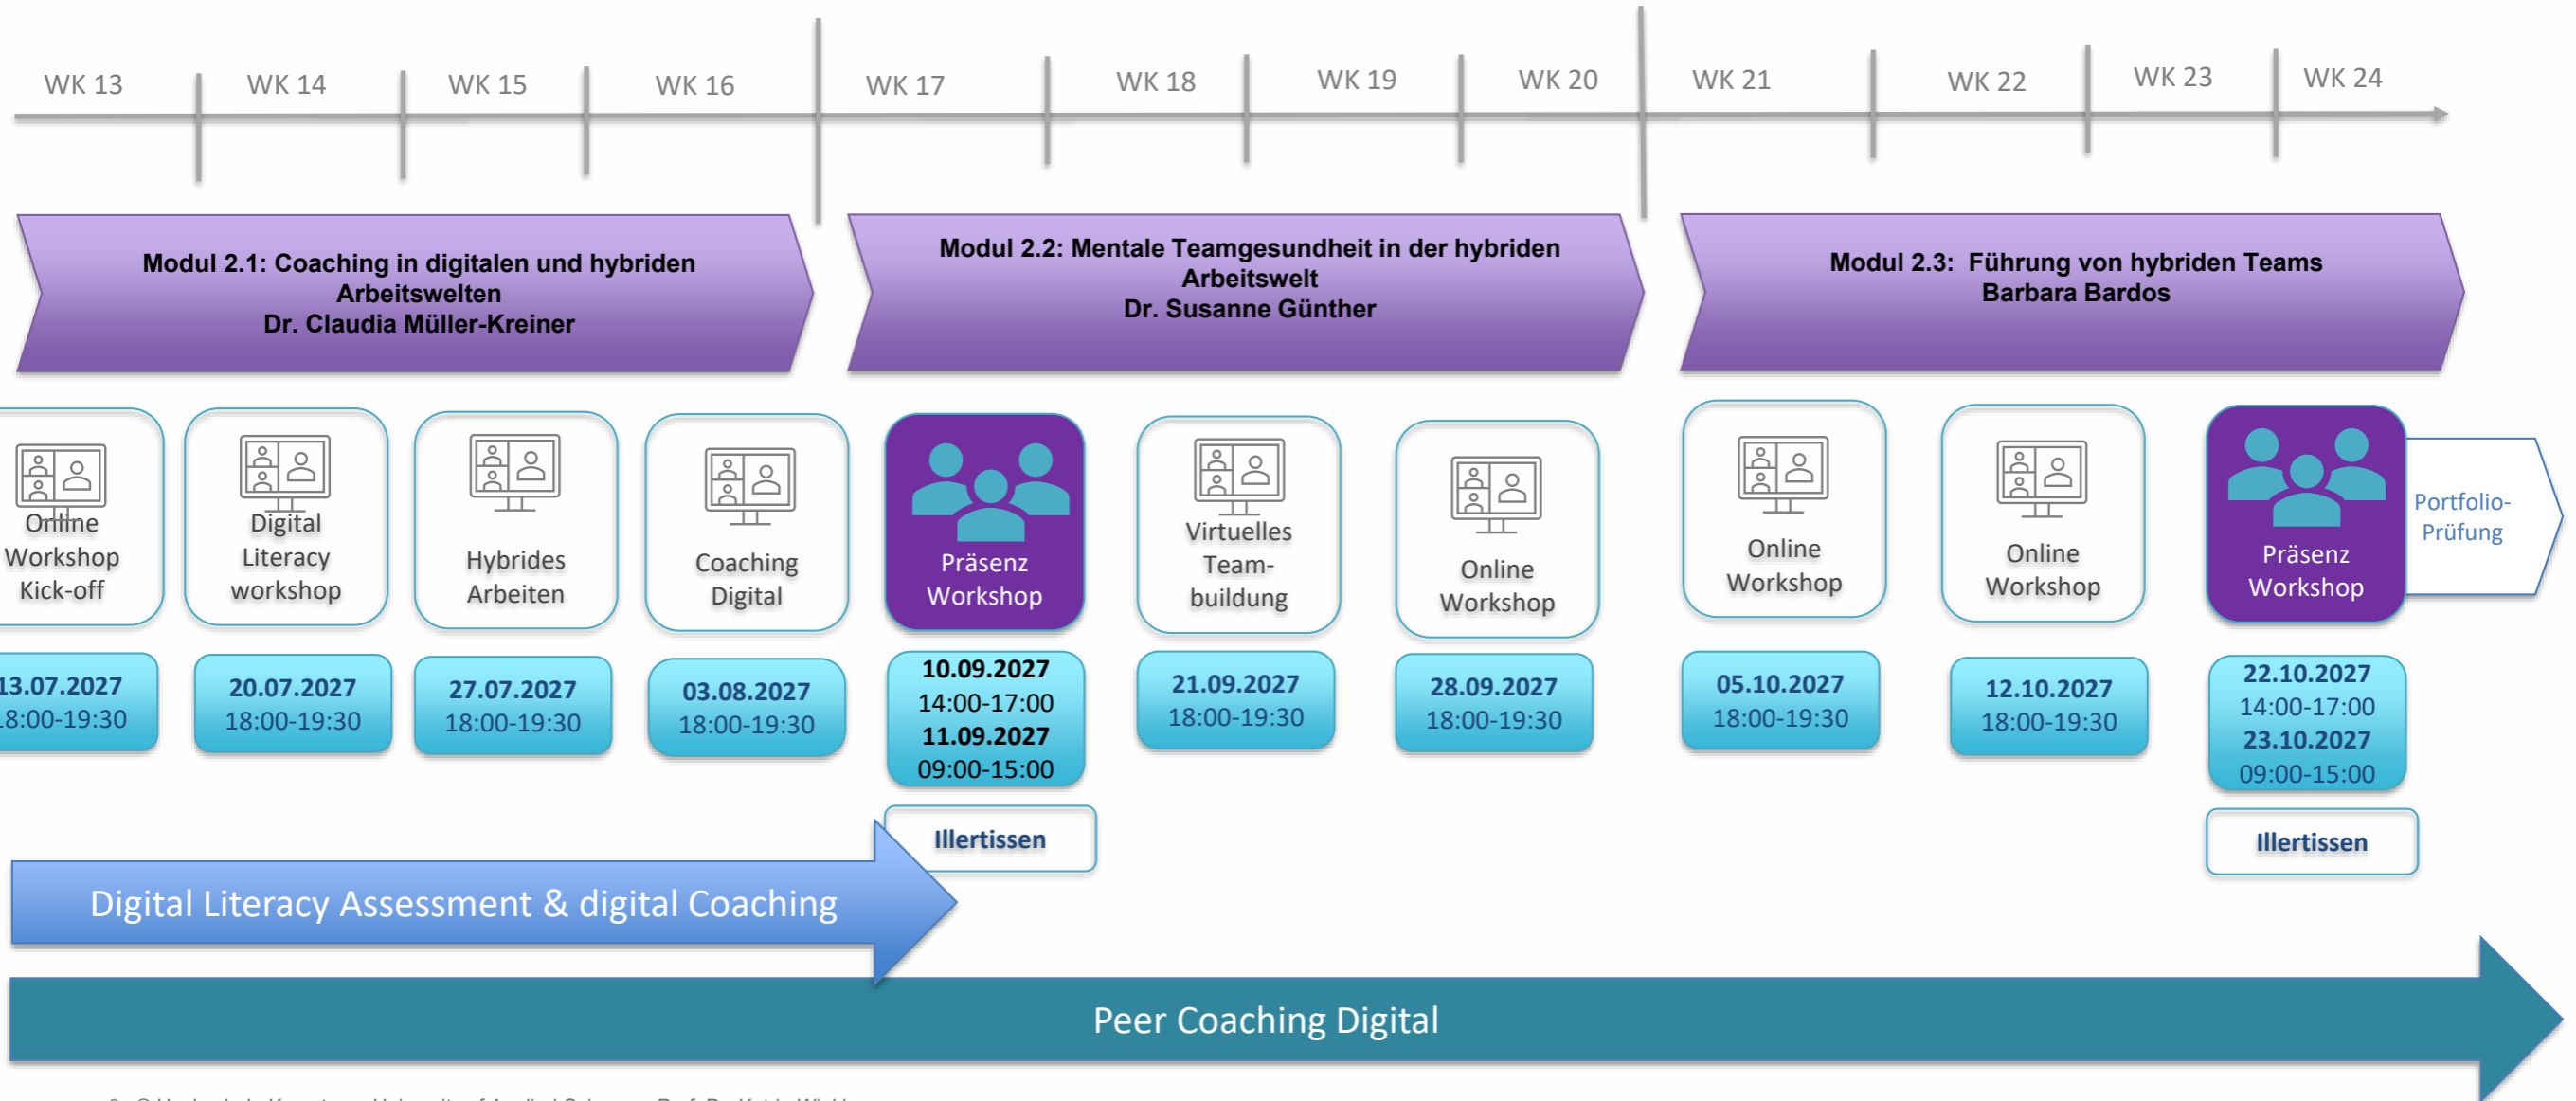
WK 13 WK 14 WK 15 WK 16 WK 17 WK 18 WK 19 WK 20 WK 21 WK 22 WK 23 WK 24

Modul 2.1: Coaching in digitalen und hybriden Arbeitswelten
Dr. Claudia Müller-Kreiner

Modul 2.2: Mentale Teamgesundheit in der hybriden Arbeitswelt
Dr. Susanne Günther

Modul 2.3: Führung von hybriden Teams
Barbara Bardos

Online Workshop Kick-off

Digital Literacy workshop

Hybrides Arbeiten

Coaching Digital

Präsenz Workshop

Virtuelles Team-buildung

Online Workshop

Online Workshop

Online Workshop

Präsenz Workshop

Portfolio-Prüfung

13.07.2027
18:00-19:30

20.07.2027
18:00-19:30

27.07.2027
18:00-19:30

03.08.2027
18:00-19:30

10.09.2027
14:00-17:00
11.09.2027
09:00-15:00

21.09.2027
18:00-19:30

28.09.2027
18:00-19:30

05.10.2027
18:00-19:30

12.10.2027
18:00-19:30

22.10.2027
14:00-17:00
23.10.2027
09:00-15:00

Illertissen

Illertissen

Digital Literacy Assessment & digital Coaching

Peer Coaching Digital

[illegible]